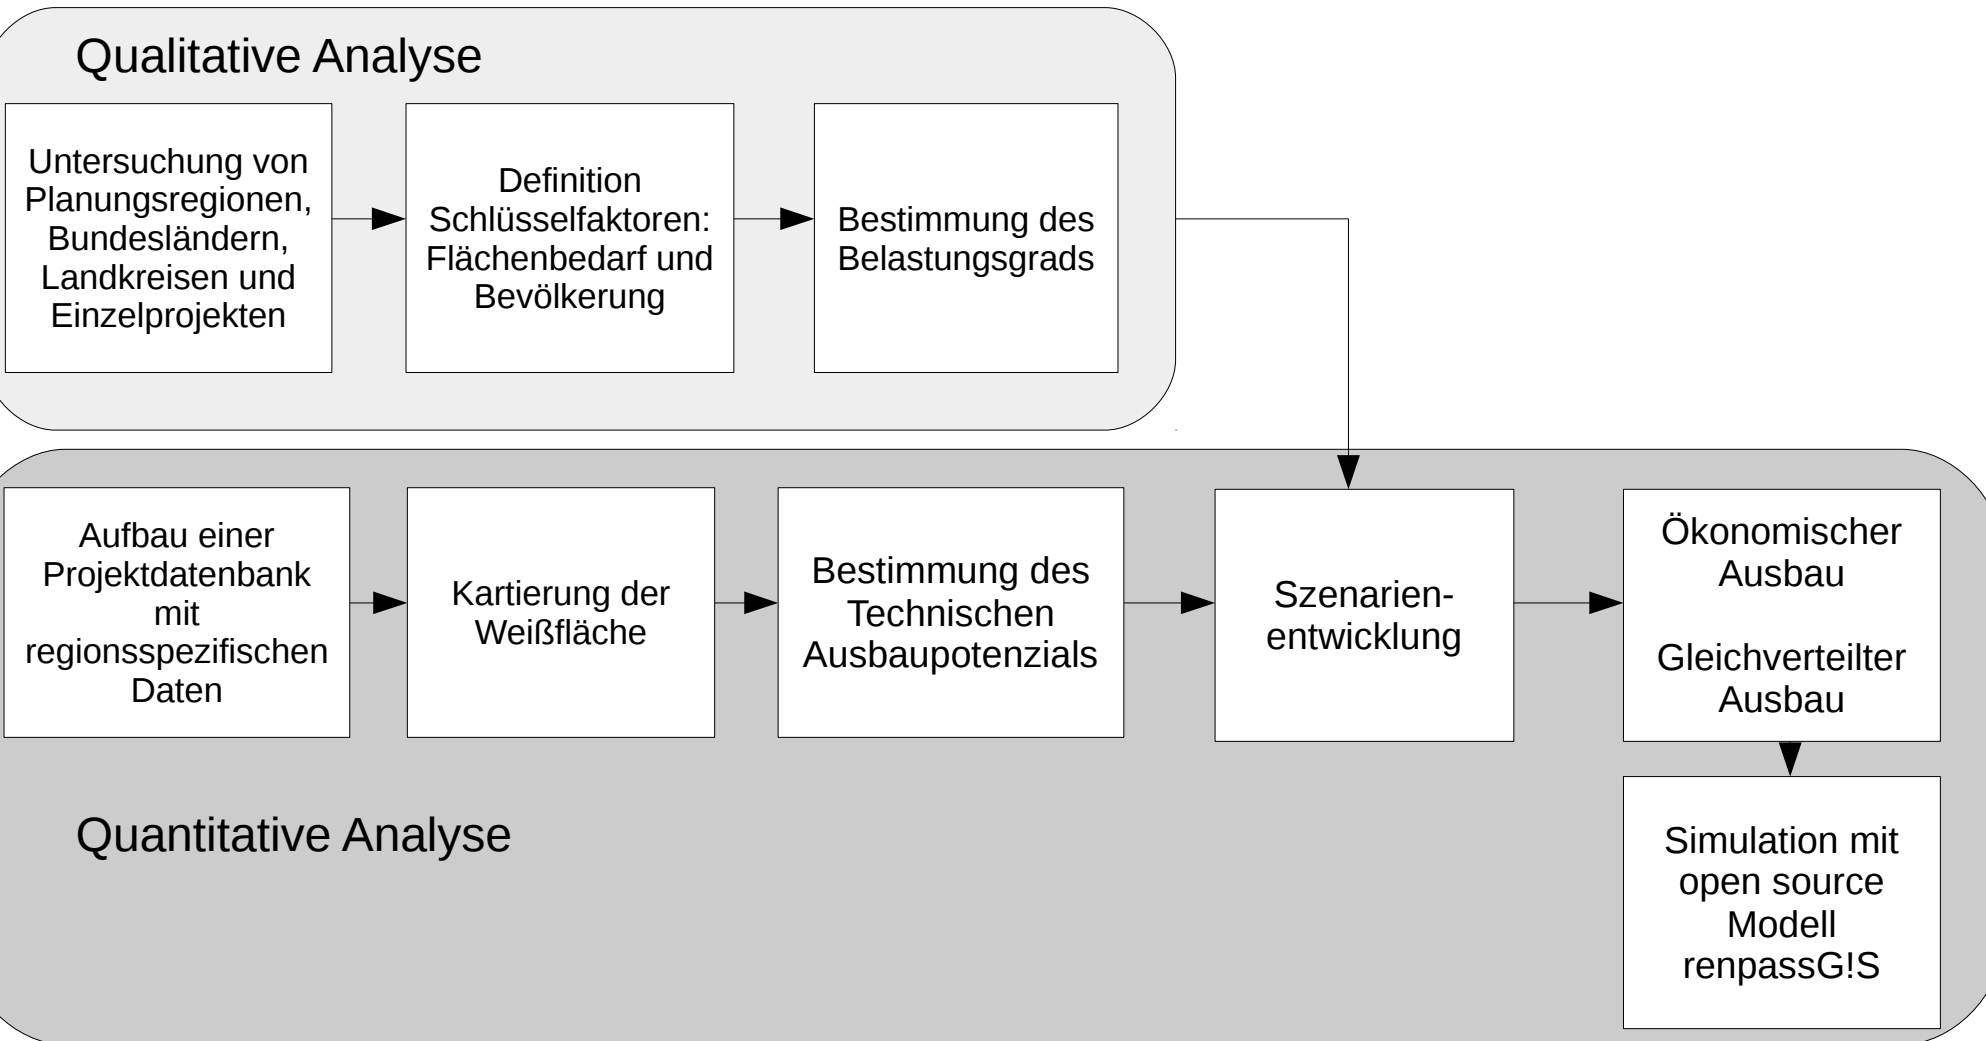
Qualitative Analyse

Untersuchung von Planungsregionen, Bundesländern, Landkreisen und Einzelprojekten

Definition Schlüsselfaktoren: Flächenbedarf und Bevölkerung

Bestimmung des Belastungsgrads

Aufbau einer Projektdatenbank mit regionsspezifischen Daten

Kartierung der Weißfläche

Bestimmung des Technischen Ausbaupotenzials

Szenarienentwicklung

Ökonomischer Ausbau

Gleichverteilter Ausbau

Simulation mit open source Modell renpassG!S

Quantitative Analyse